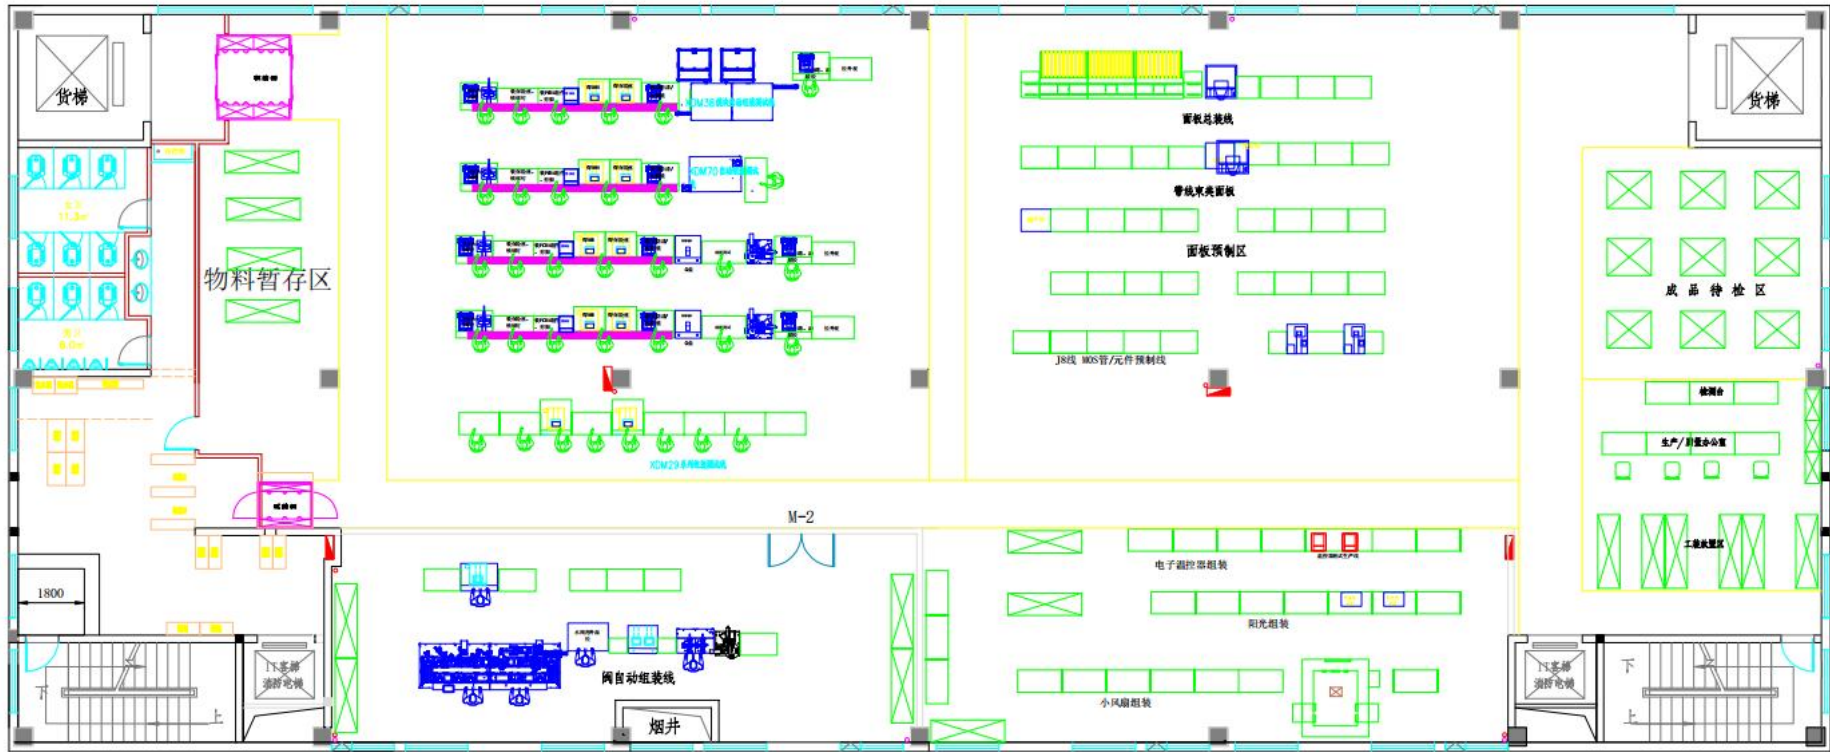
货梯

货梯

物料暂存区

面板总装线

带线束类面板

面板预制区

J8线 MOS管/元件预制线

成 品 待 检 区

检测台

生产/质量办公室

工装放置区

KDM29系列电器装配线

M-2

1800

电子温控器组装

阳光组装

小风扇组装

阀自动组装线

烟井

1T客梯
消防电梯

1T客梯
消防电梯

下

上

下

上

男卫
11.3㎡

女卫
8.0㎡

KDM70系列装配线

KDM26系列装配线